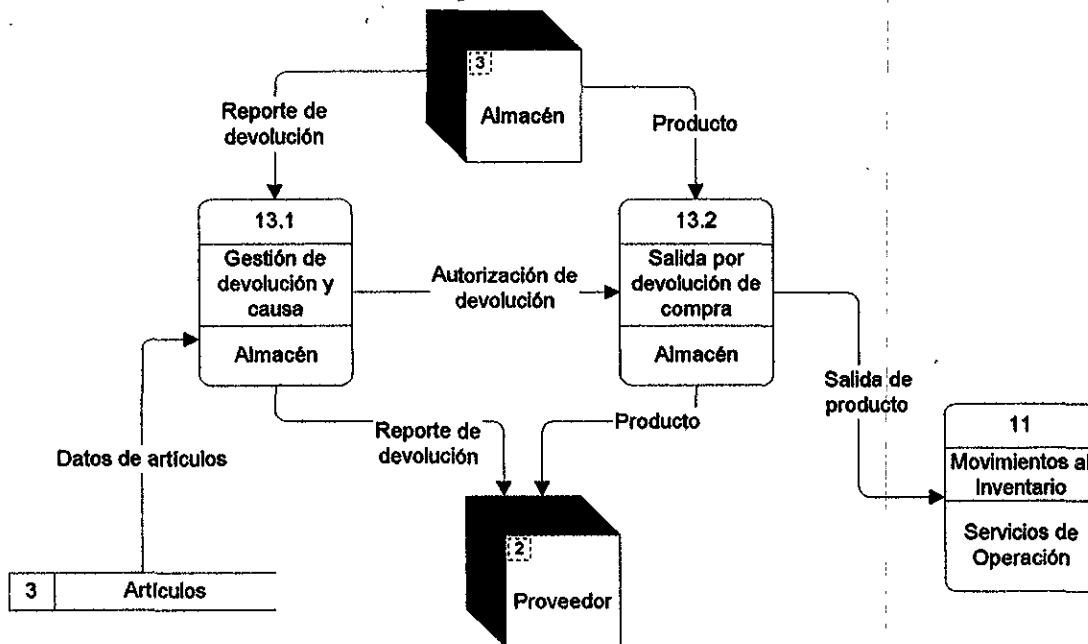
3

Almacén

Reporte de devolución

Producto

13.1

Gestión de devolución y causa

Almacén

Autorización de devolución

13.2

Salida por devolución de compra

Almacén

Salida de producto

Datos de artículos

Reporte de devolución

Producto

11

Movimientos al Inventario

Servicios de Operación

2

Proveedor

| 3 | Artículos |